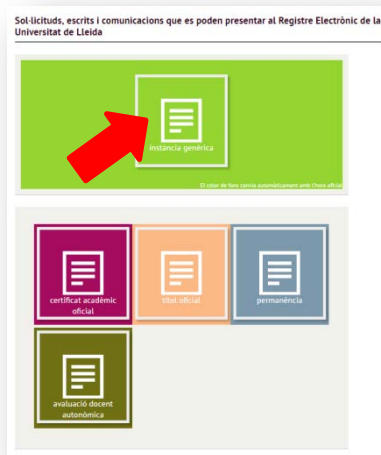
Sol·licituds, escrits i comunicacions que es poden presentar al Registre Electrònic de la Universitat de Lleida

instancia genèrica

El color de fons canvia automàticament amb l'hora oficial

certificat acadèmic oficial

títol oficial

permanència

avaluació docent autonòmica